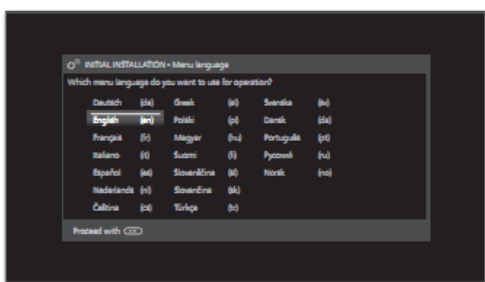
INITIAL INSTALLATION • Menu language

Which menu language do you want to use for operation?

| | | | | | |
|---|---|---|---|---|---|
| Deutsch | (de) | Greek | (el) | Svenska | (sv) |
| English | (en) | Polski | (pl) | Dansk | (da) |
| Français | (fr) | Magyar | (hu) | Português | (pt) |
| Italiano | (it) | Suomi | (fi) | Русский | (ru) |
| Español | (es) | Slovenščina | (sl) | Norsk | (no) |
| Nederlands | (nl) | Slovenčina | (sk) | | |
| Čeština | (cs) | Türkçe | (tr) | | |

Proceed with OK